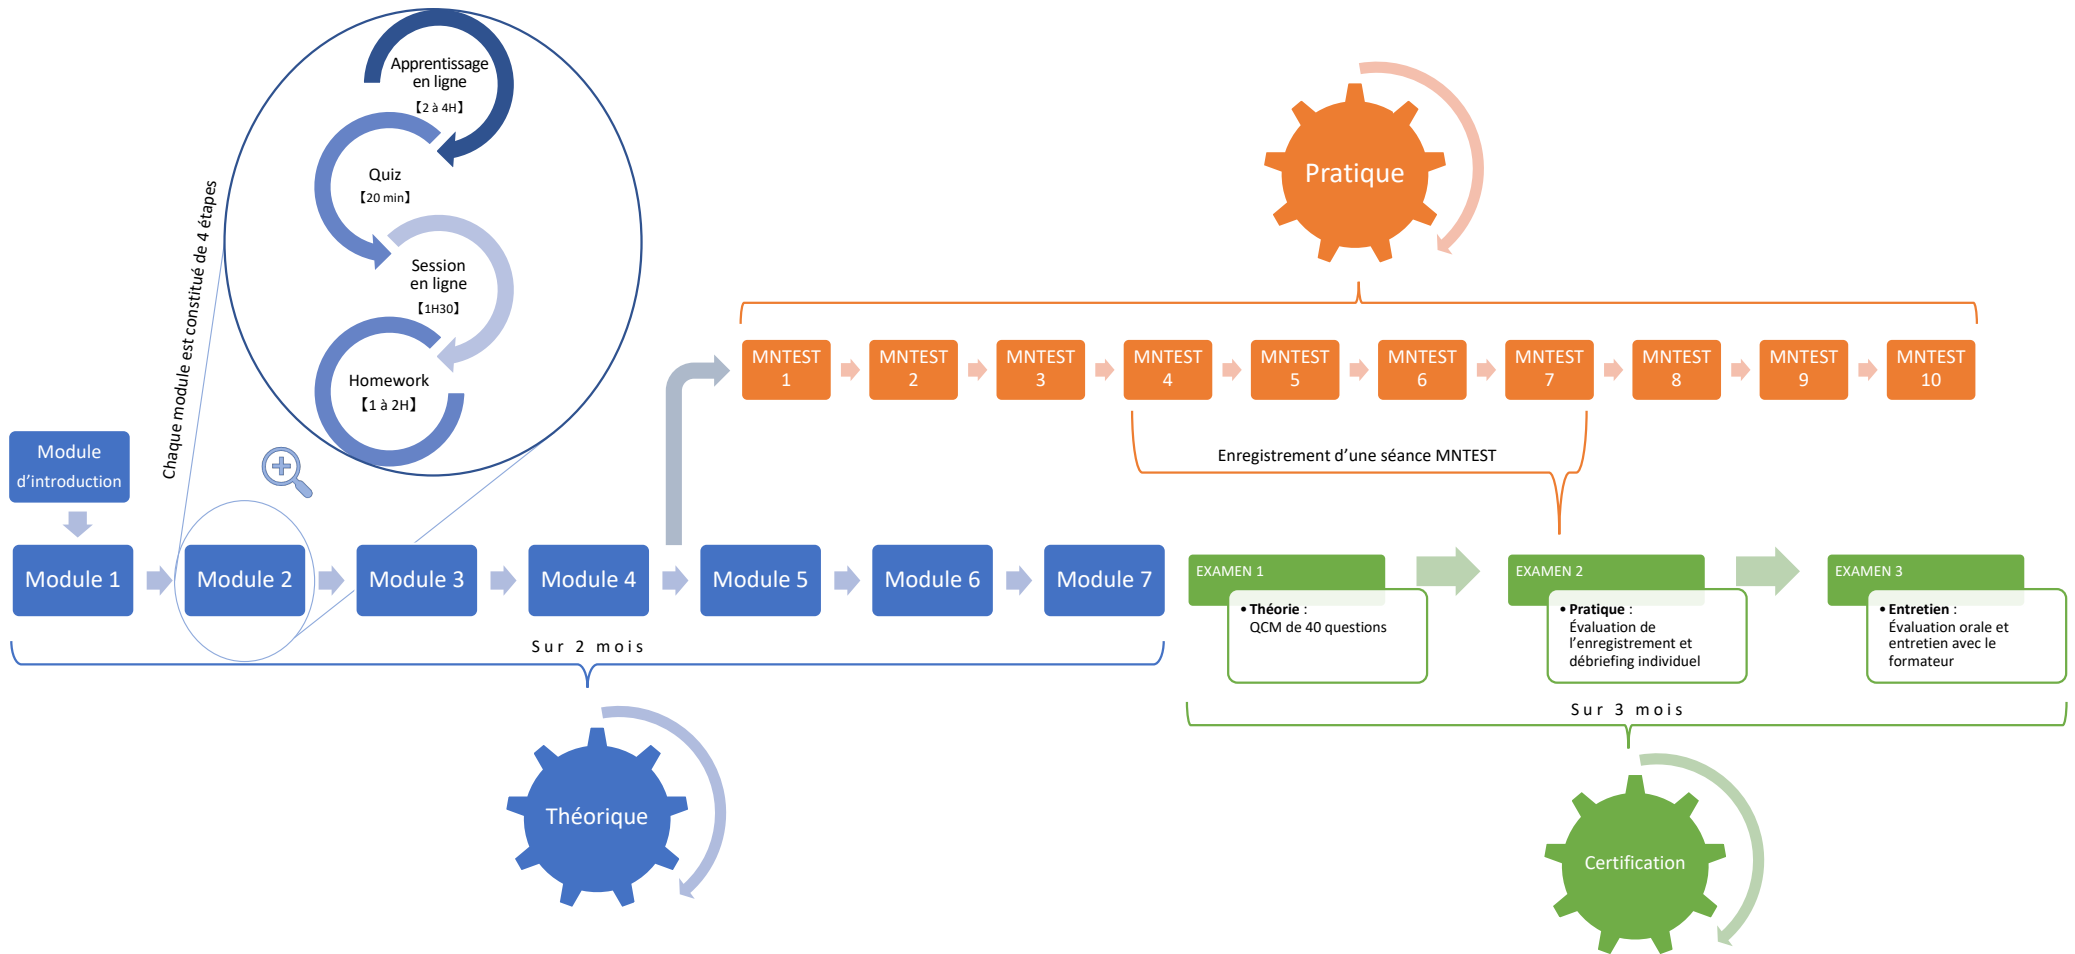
Apprentissage en ligne
【2 à 4H】

Quiz
【20 min】

Session en ligne
【1H30】

Homework
【1 à 2H】

Chaque module est constitué de 4 étapes

Pratique

MNTEST 1
MNTEST 2
MNTEST 3
MNTEST 4
MNTEST 5
MNTEST 6
MNTEST 7
MNTEST 8
MNTEST 9
MNTEST 10

Enregistrement d'une séance MNTEST

Module d'introduction

Module 1
Module 2
Module 3
Module 4
Module 5
Module 6
Module 7

Sur 2 mois

Théorique

EXAMEN 1
• Théorie : QCM de 40 questions

EXAMEN 2
• Pratique : Évaluation de l'enregistrement et débriefing individuel

EXAMEN 3
• Entretien : Évaluation orale et entretien avec le formateur

Sur 3 mois

Certification